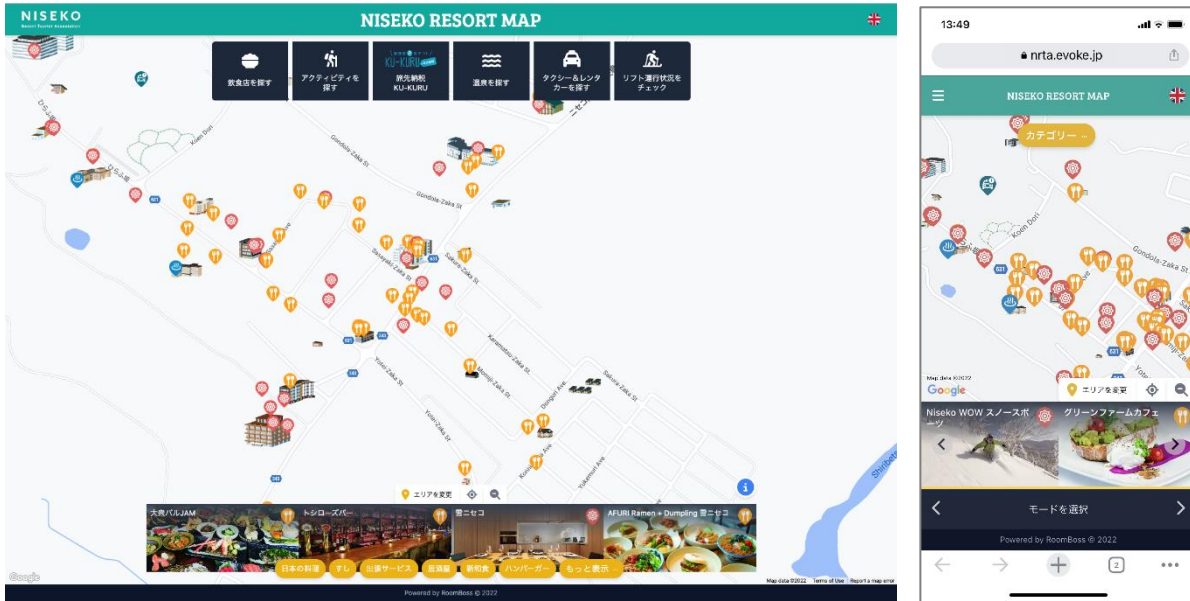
NISEKO
Niseko Resort Association

NISEKO RESORT MAP

飲食店を探す

アクティビティを探す

旅先納税 KU-KURU

温泉を探す

タクシー＆レンタカーを探す

リフト運行状況をチェック

Kozo Dori
Gondola-Zaka St
Sakura-Zaka St
Karamatsu-Zaka St
Momiji-Zaka St
Yotei-Zaka St
Donguri Ave
Yukemuri Ave
Shirakaba Ave
Shiribetsu

エリアを変更

大衆バルJAM
トシローズバー
雪ニセコ
AFURI Ramen + Dumpling 雪ニセコ

日本の料理
すし
出張サービス
居酒屋
新和食
ハンバーガー
もっと表示

Google
Map data ©2022 Terms of Use Report a map error

Powered by RoomBoss © 2022

13:49

nrta.evoke.jp

NISEKO RESORT MAP

カテゴリー

Kozo Dori
Gondola-Zaka St

Map data ©2022
Google
エリアを変更

Niseko WOW スノースポーツ
グリーンファームカフェ

モードを選択

Powered by RoomBoss © 2022

2